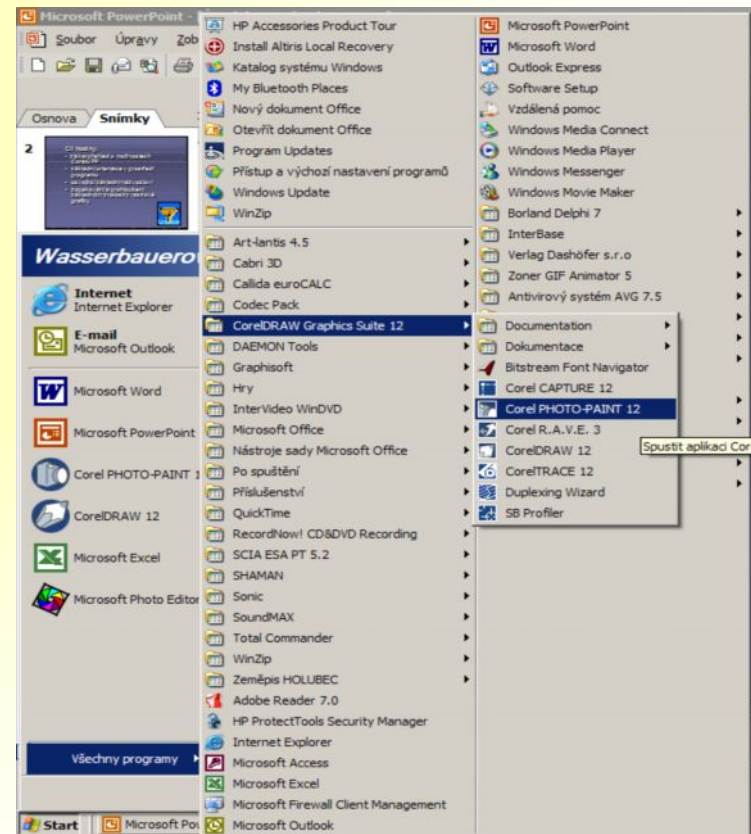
Microsoft PowerPoint

Soubor Úpravy Zob

Osnova Snímky

2

Wasserbauero

Internet
Internet Explorer

E-mail
Microsoft Outlook

Microsoft Word

Microsoft PowerPoint

Corel PHOTO-PAINT 1

CorelDRAW 12

Microsoft Excel

Microsoft Photo Editor

Všechny programy

Start Microsoft Pov

HP Accessories Product Tour
Install Altiris Local Recovery
Katalog systému Windows
My Bluetooth Places
Nový dokument Office
Otevřít dokument Office
Program Updates
Přístup a výchozí nastavení programů
Windows Update
WinZip
Art-lantis 4.5
Cabri 3D
Callida euroCALC
Codec Pack
CorelDRAW Graphics Suite 12
DAEMON Tools
Graphisoft
Hry
InterVideo WinDVD
Microsoft Office
Nástroje sady Microsoft Office
Po spuštění
Příslušenství
QuickTime
RecordNow! CD&DVD Recording
SCIA ESA PT 5.2
SHAMAN
Sonic
SoundMAX
Total Commander
WinZip
Zeměpis HOLUBEC
Adobe Reader 7.0
HP ProtectTools Security Manager
Internet Explorer
Microsoft Access
Microsoft Excel
Microsoft Firewall Client Management
Microsoft Outlook

Microsoft PowerPoint
Microsoft Word
Outlook Express
Software Setup
Vzdálená pomoc
Windows Media Connect
Windows Media Player
Windows Messenger
Windows Movie Maker
Borland Delphi 7
InterBase
Verlag Dashöfer s.r.o
Zoner GIF Animator 5
Antivirový systém AVG 7.5

Documentation
Dokumentace
Bitstream Font Navigator
Corel CAPTURE 12
Corel PHOTO-PAINT 12
Corel R.A.V.E. 3
CorelDRAW 12
CorelTRACE 12
Duplexing Wizard
SB Profiler

Spustit aplikaci Cor